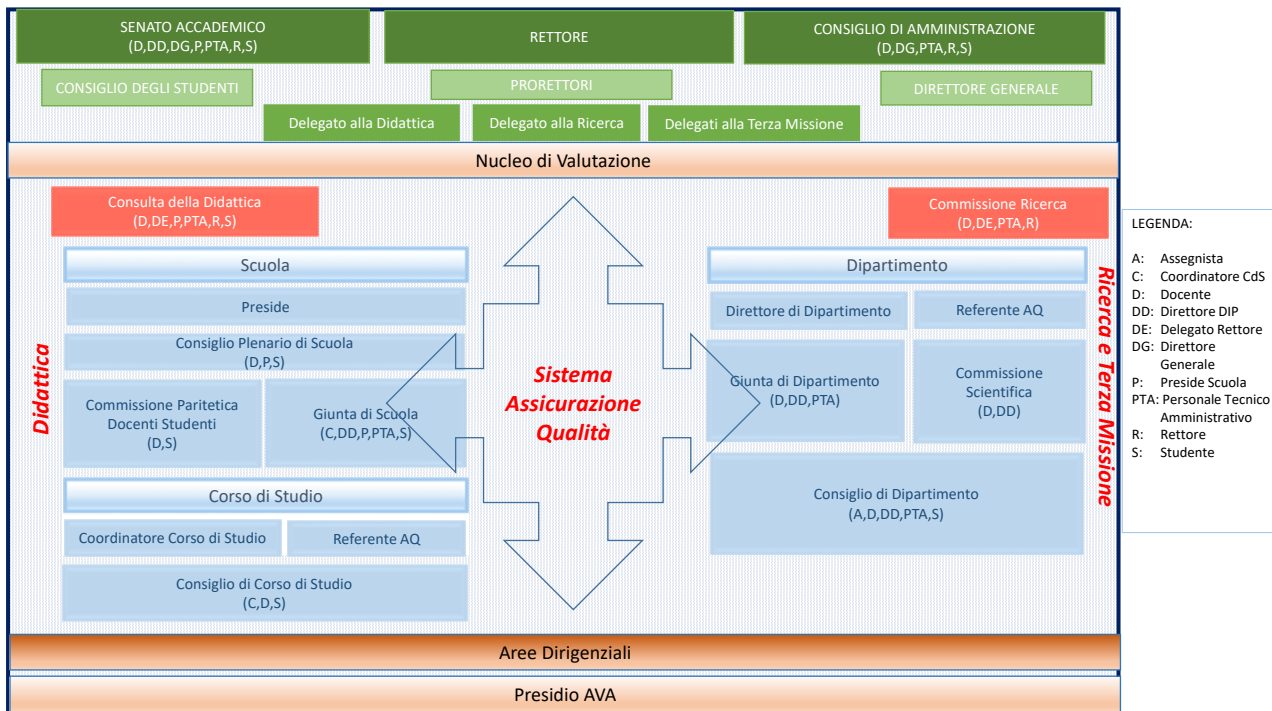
SENATO ACCADEMICO
(D,DD,DG,P,PTA,R,S)

RETTORE

CONSIGLIO DI AMMINISTRAZIONE
(D,DG,PTA,R,S)

CONSIGLIO DEGLI STUDENTI

PRORETTORI

DIRETTORE GENERALE

Delegato alla Didattica

Delegato alla Ricerca

Delegati alla Terza Missione

Nucleo di Valutazione

Didattica

Consulta della Didattica
(D,DE,P,PTA,R,S)

Scuola

Preside

Consiglio Plenario di Scuola
(D,P,S)

Commissione Paritetica Docenti Studenti
(D,S)

Giunta di Scuola
(C,DD,P,PTA,S)

Corso di Studio

Coordinatore Corso di Studio

Referente AQ

Consiglio di Corso di Studio
(C,D,S)

Sistema Assicurazione Qualità

Commissione Ricerca
(D,DE,PTA,R)

Dipartimento

Direttore di Dipartimento

Referente AQ

Giunta di Dipartimento
(D,DD,PTA)

Commissione Scientifica
(D,DD)

Consiglio di Dipartimento
(A,D,DD,PTA,S)

Ricerca e Terza Missione

LEGENDA:

A: Assegnista
C: Coordinatore CdS
D: Docente
DD: Direttore DIP
DE: Delegato Rettore
DG: Direttore Generale
P: Preside Scuola
PTA: Personale Tecnico Amministrativo
R: Rettore
S: Studente

Aree Dirigenziali

Presidio AVA